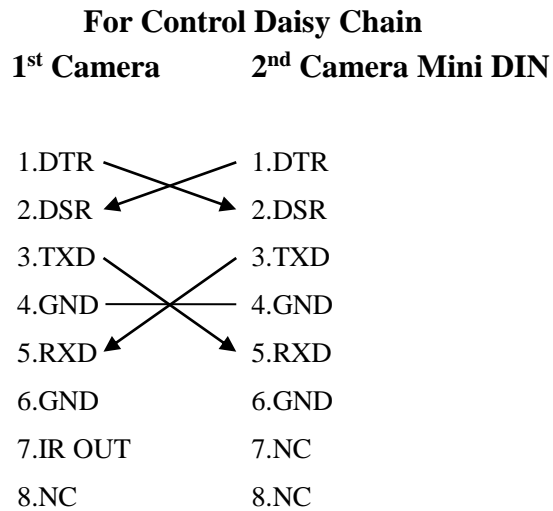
For Control Daisy Chain

1$^{st}$ Camera 2$^{nd}$ Camera Mini DIN

| 1st Camera | 2nd Camera Mini DIN |
|---|---|
| 1.DTR | 1.DTR |
| 2.DSR | 2.DSR |
| 3.TXD | 3.TXD |
| 4.GND | 4.GND |
| 5.RXD | 5.RXD |
| 6.GND | 6.GND |
| 7.IR OUT | 7.NC |
| 8.NC | 8.NC |